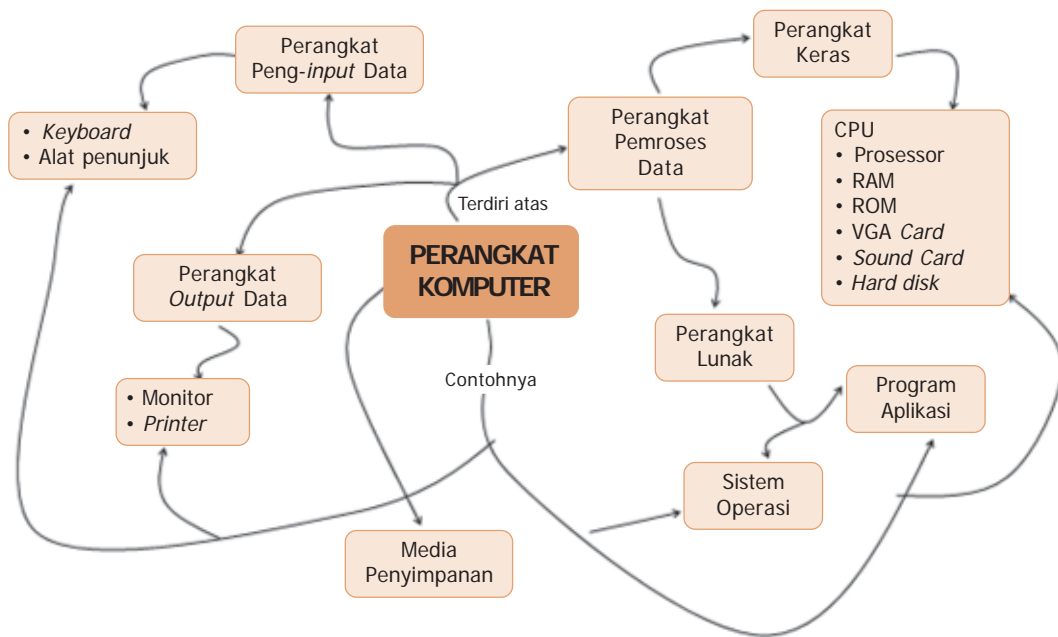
Perangkat Peng-*input* Data

• *Keyboard*
• Alat penunjuk

Perangkat Keras

Perangkat Pemroses Data

CPU
• Prosessor
• RAM
• ROM
• VGA *Card*
• *Sound Card*
• *Hard disk*

Terdiri atas

PERANGKAT KOMPUTER

Perangkat *Output* Data

• Monitor
• *Printer*

Contohnya

Perangkat Lunak

Program Aplikasi

Sistem Operasi

Media Penyimpanan